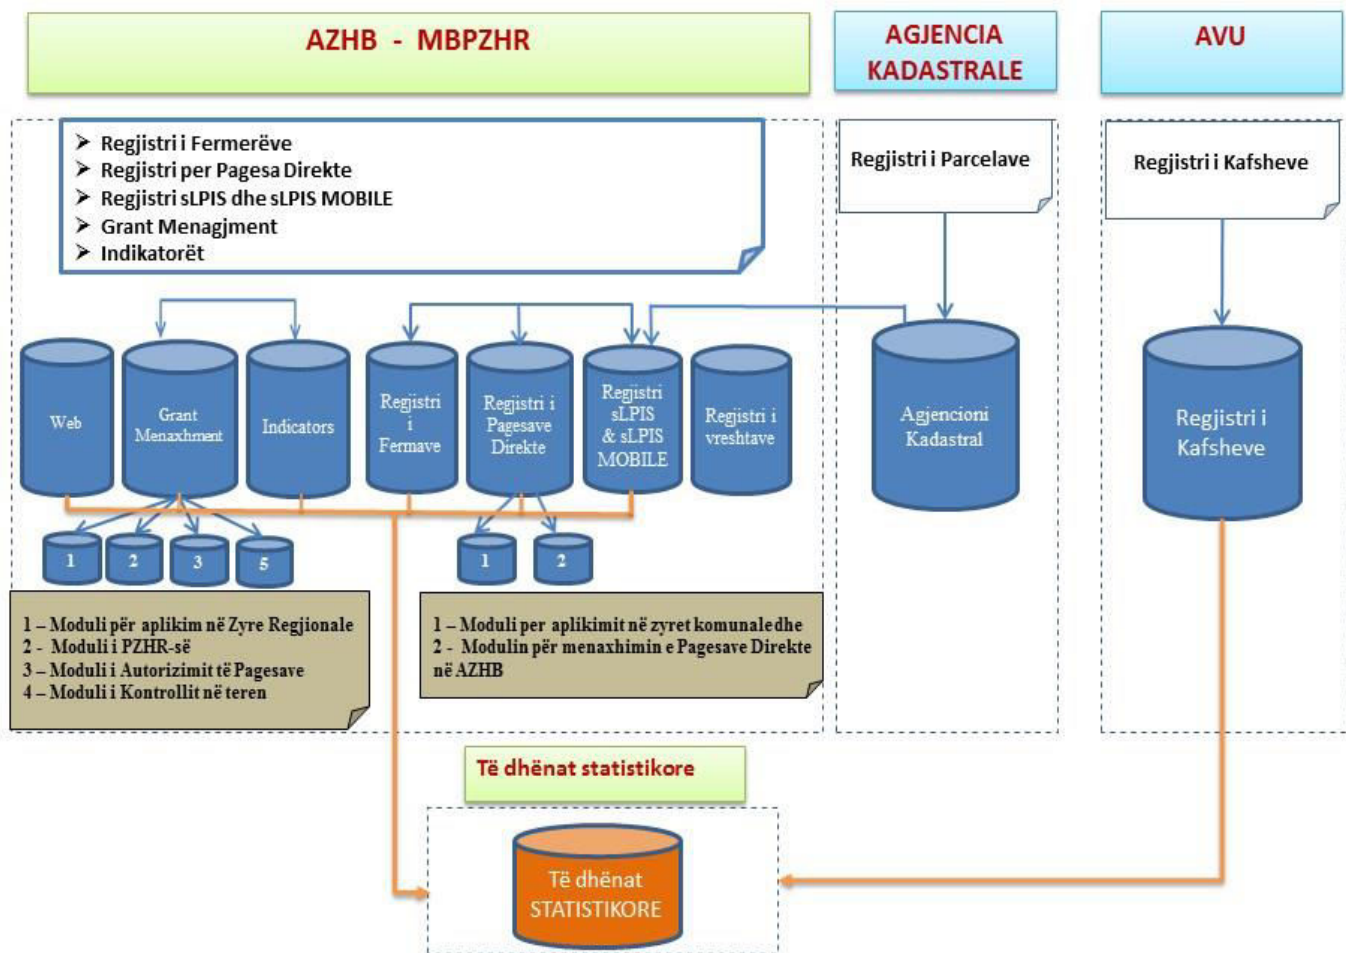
AZHB - MBPZHR

AGJENCIA KADASTRALE

AVU

➢ Regjistri i Fermerëve
➢ Regjistri per Pagesa Direkte
➢ Regjistri sLPIS dhe sLPIS MOBILE
➢ Grant Menagjment
➢ Indikatorët

Regjistri i Parcelave

Regjistri i Kafsheve

Web

Grant Menaxhment

Indicators

Regjistri i Fermave

Regjistri i Pagesave Direkte

Regjistri sLPIS & sLPIS MOBILE

Regjistri i vreshtave

Agjencioni Kadastral

Regjistri i Kafsheve

1

2

3

5

1

2

1 – Moduli për aplikim në Zyre Regjionale
2 - Moduli i PZHR-së
3 – Moduli i Autorizimit të Pagesave
4 – Moduli i Kontrollit në teren

1 – Moduli per aplikimit në zyret komunale dhe
2 - Modulin për menaxhimin e Pagesave Direkte në AZHB

Të dhënat statistikore

Të dhënat STATISTIKORE